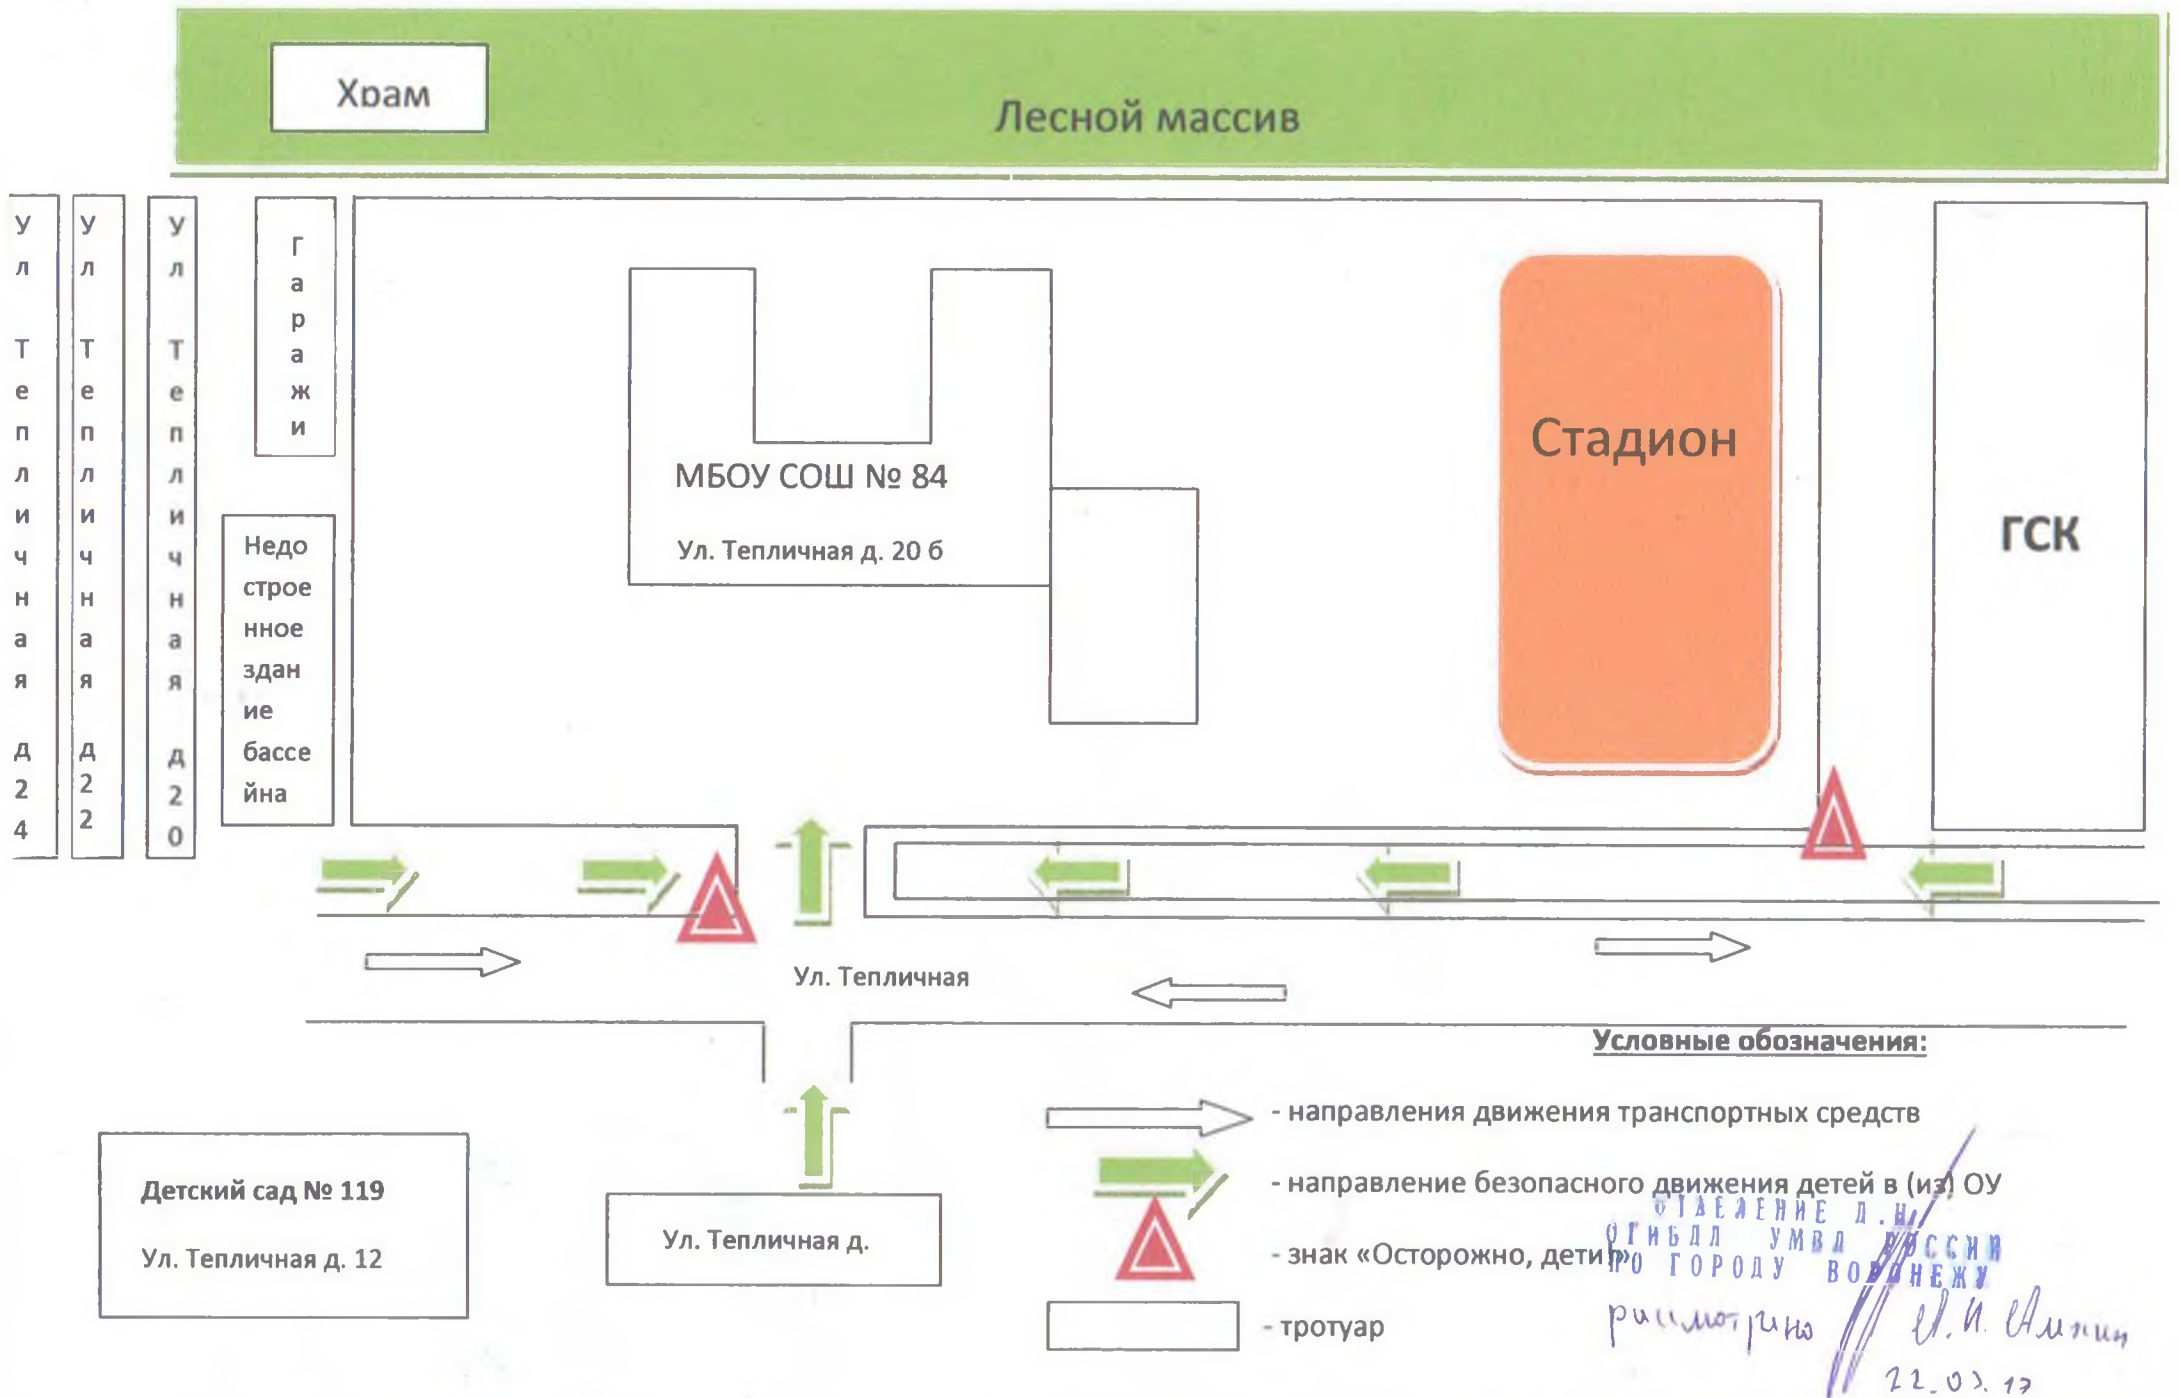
Храм

Лесной массив

Ул. Тепличная д 24

Ул. Тепличная д 22

Ул. Тепличная д 20

Гаражи

Недостроенное здание бассейна

МБОУ СОШ № 84

Ул. Тепличная д. 20 б

Стадион

ГСК

Ул. Тепличная

Условные обозначения:

- направления движения транспортных средств

- направление безопасного движения детей в (из) ОУ

- знак «Осторожно, дети»

- тротуар

Детский сад № 119

Ул. Тепличная д. 12

Ул. Тепличная д.

ОТДЕЛЕНИЕ Д.Н. ОГИБДД УМВД РОССИИ ПО ГОРОДУ ВОРОНЕЖУ

рассмотрено И.И. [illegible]

22.03.17